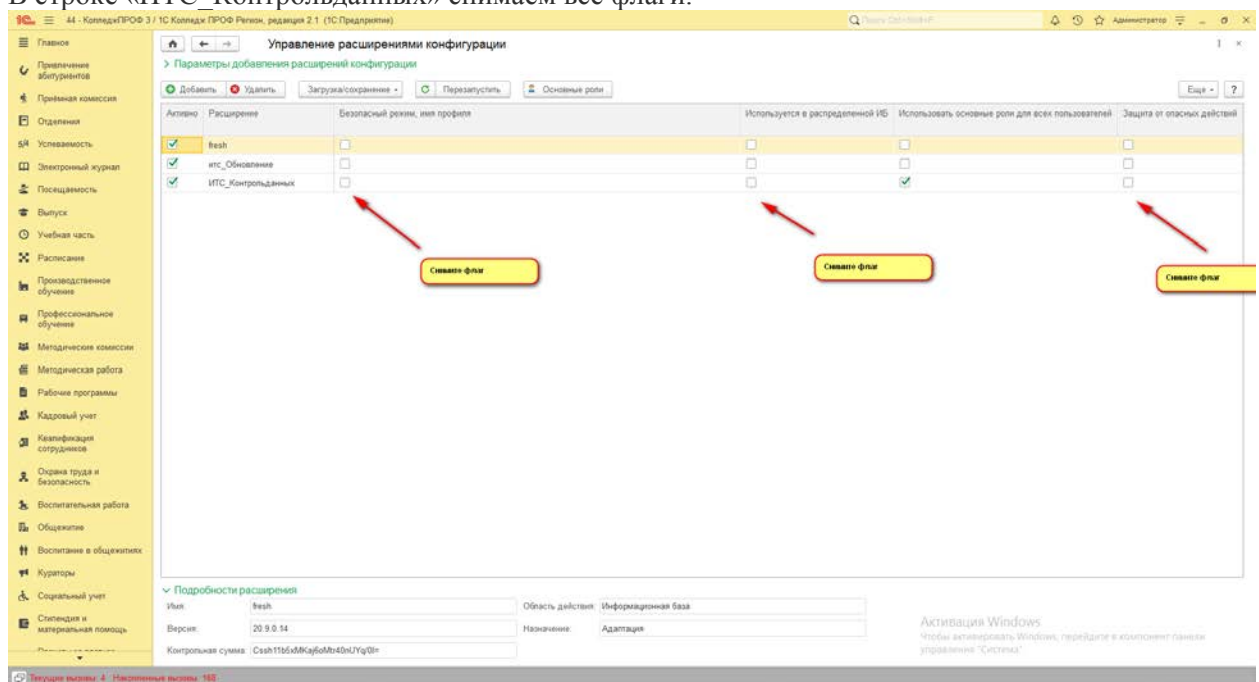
В строке «ИТС_Контрольданных» снимаем все флаги.

1С: 44 - КолледжПРОФ 3 / 1С Колледж ПРОФ Регион, редакция 2.1 (1С:Предприятие)

Главное
Привлечение абитуриентов
Приемная комиссия
Отделения
Успеваемость
Электронный журнал
Посещаемость
Выпуск
Учебная часть
Расписание
Производственное обучение
Профессиональное обучение
Методические комиссии
Методическая работа
Рабочие программы
Кадровый учет
Квалификация сотрудников
Охрана труда и безопасность
Воспитательная работа
Общежитие
Воспитание в общежитиях
Кураторы
Социальный учет
Стипендия и материальная помощь

Управление расширениями конфигурации
> Параметры добавления расширений конфигурации

Добавить | Удалить | Загрузка/сохранение | Перезапустить | Основные роли | Еще | ?

| Активно | Расширение | Безопасный режим, имя профиля | Используется в распределенной ИБ | Использовать основные роли для всех пользователей | Защита от опасных действий |
|---|---|---|---|---|---|
| ☑ | fresh | ☐ | ☐ | ☐ | ☐ |
| ☑ | итс_Обновление | ☐ | ☐ | ☐ | ☐ |
| ☑ | ИТС_Контрольданных | ☐ | ☐ | ☑ | ☐ |

Снимаем флаг
Снимаем флаг
Снимаем флаг

Подробности расширения
Имя: fresh
Область действия: Информационная база
Версия: 20.9.0.14
Назначение: Адаптация
Контрольная сумма: Cssh11b5xMKaj6oMz40nUYq/0I=

Активация Windows
Чтобы активировать Windows, перейдите в компонент панели управления "Система".

Текущие вызовы: 4 Накопленные вызовы: 148